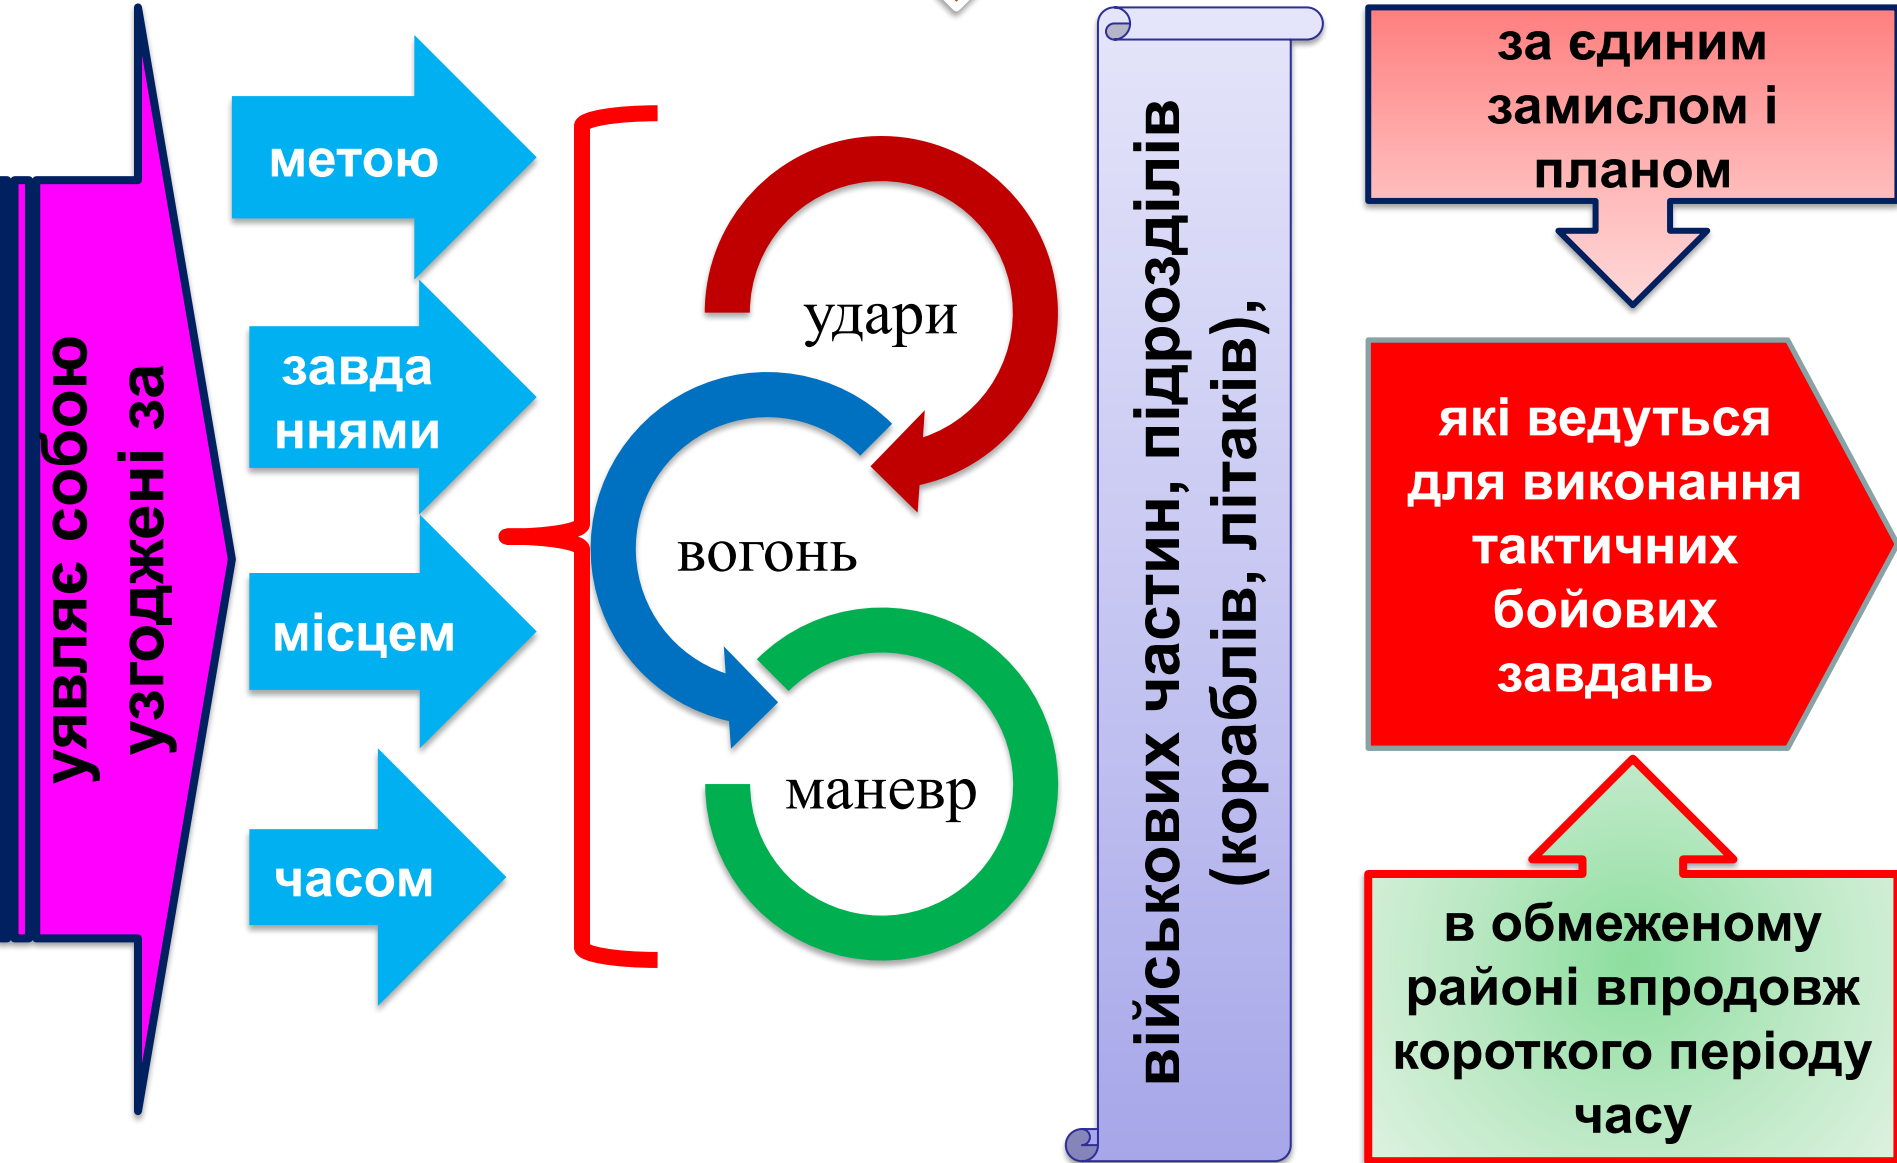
уявляє собою узгоджені за

метою

завданнями

місцем

часом

удари

вогонь

маневр

військових частин, підрозділів (кораблів, літаків),

за єдиним замислом і планом

які ведуться для виконання тактичних бойових завдань

в обмеженому районі впродовж короткого періоду часу